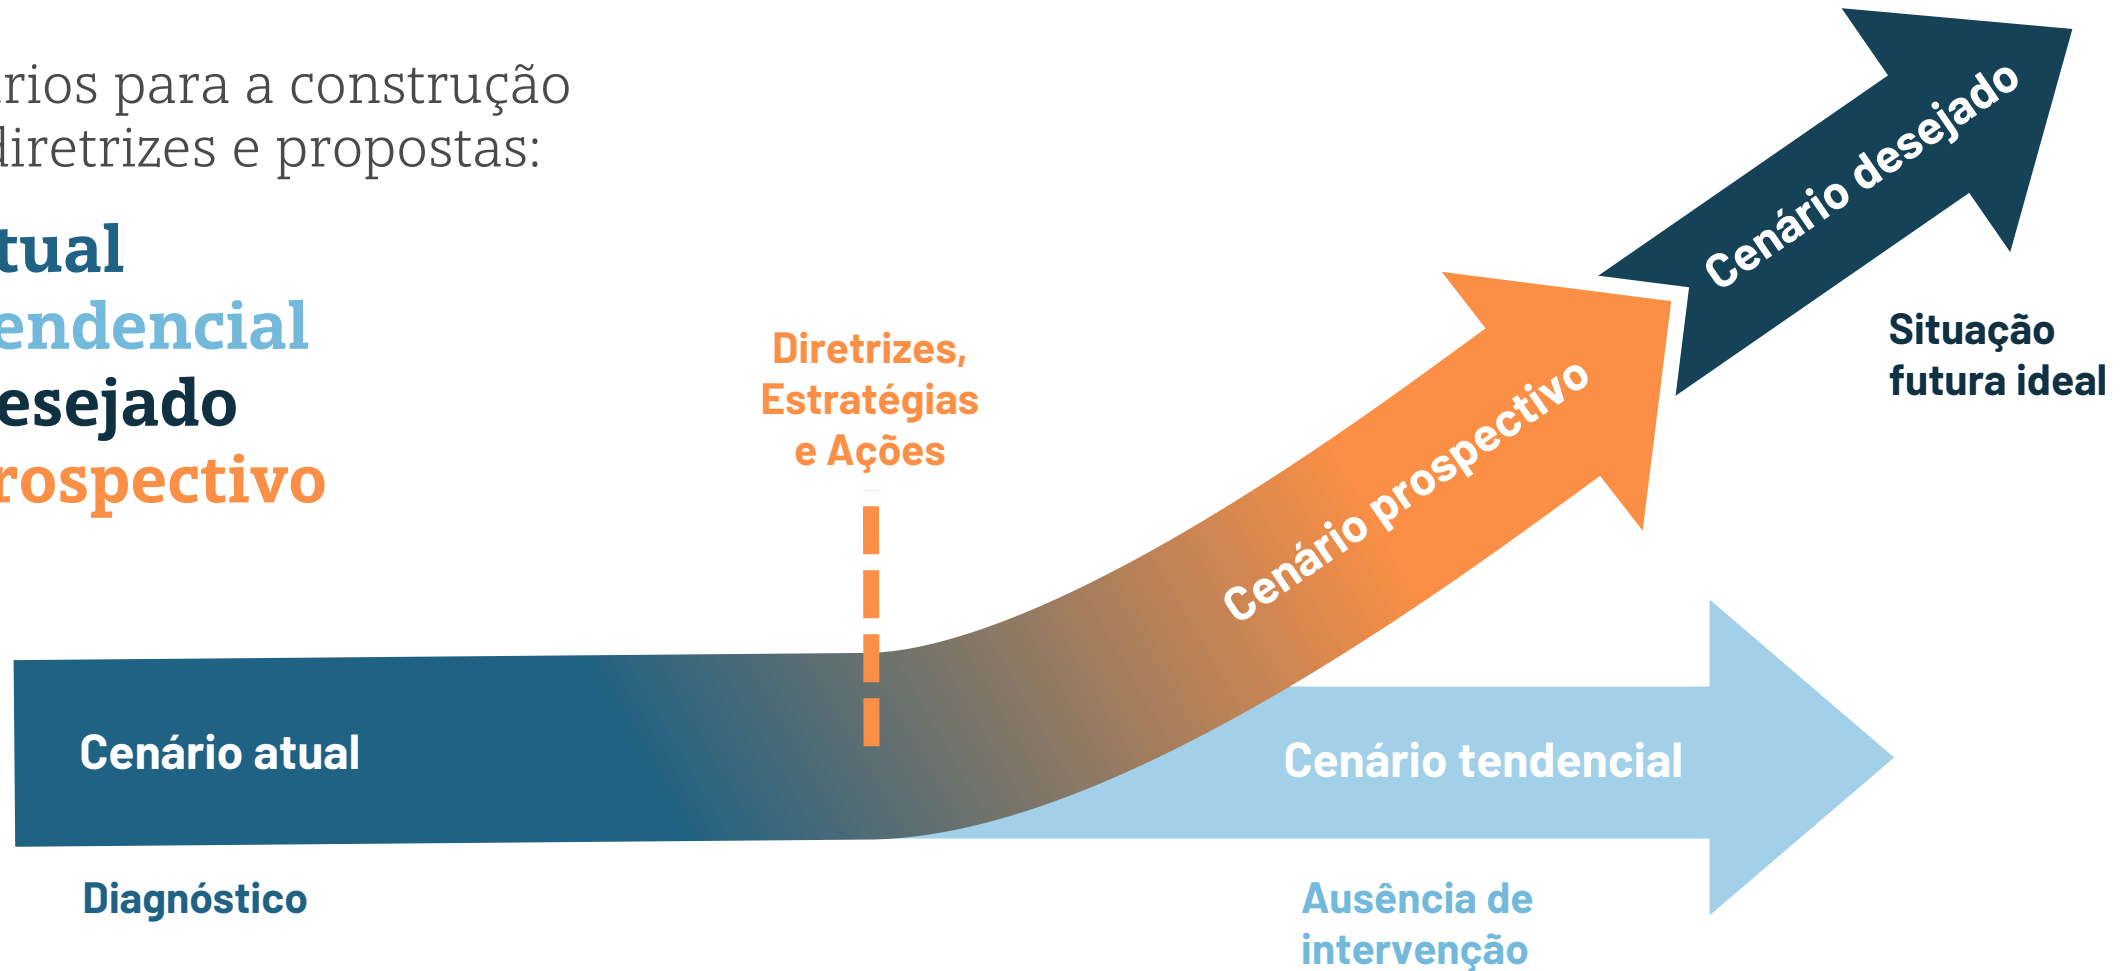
rios para a construção
diretrizes e propostas:

tual
endencial
esejado
rospectivo

Diretrizes, Estratégias e Ações

Cenário desejado

Situação futura ideal

Cenário prospectivo

Cenário atual

Cenário tendencial

Diagnóstico

Ausência de intervenção